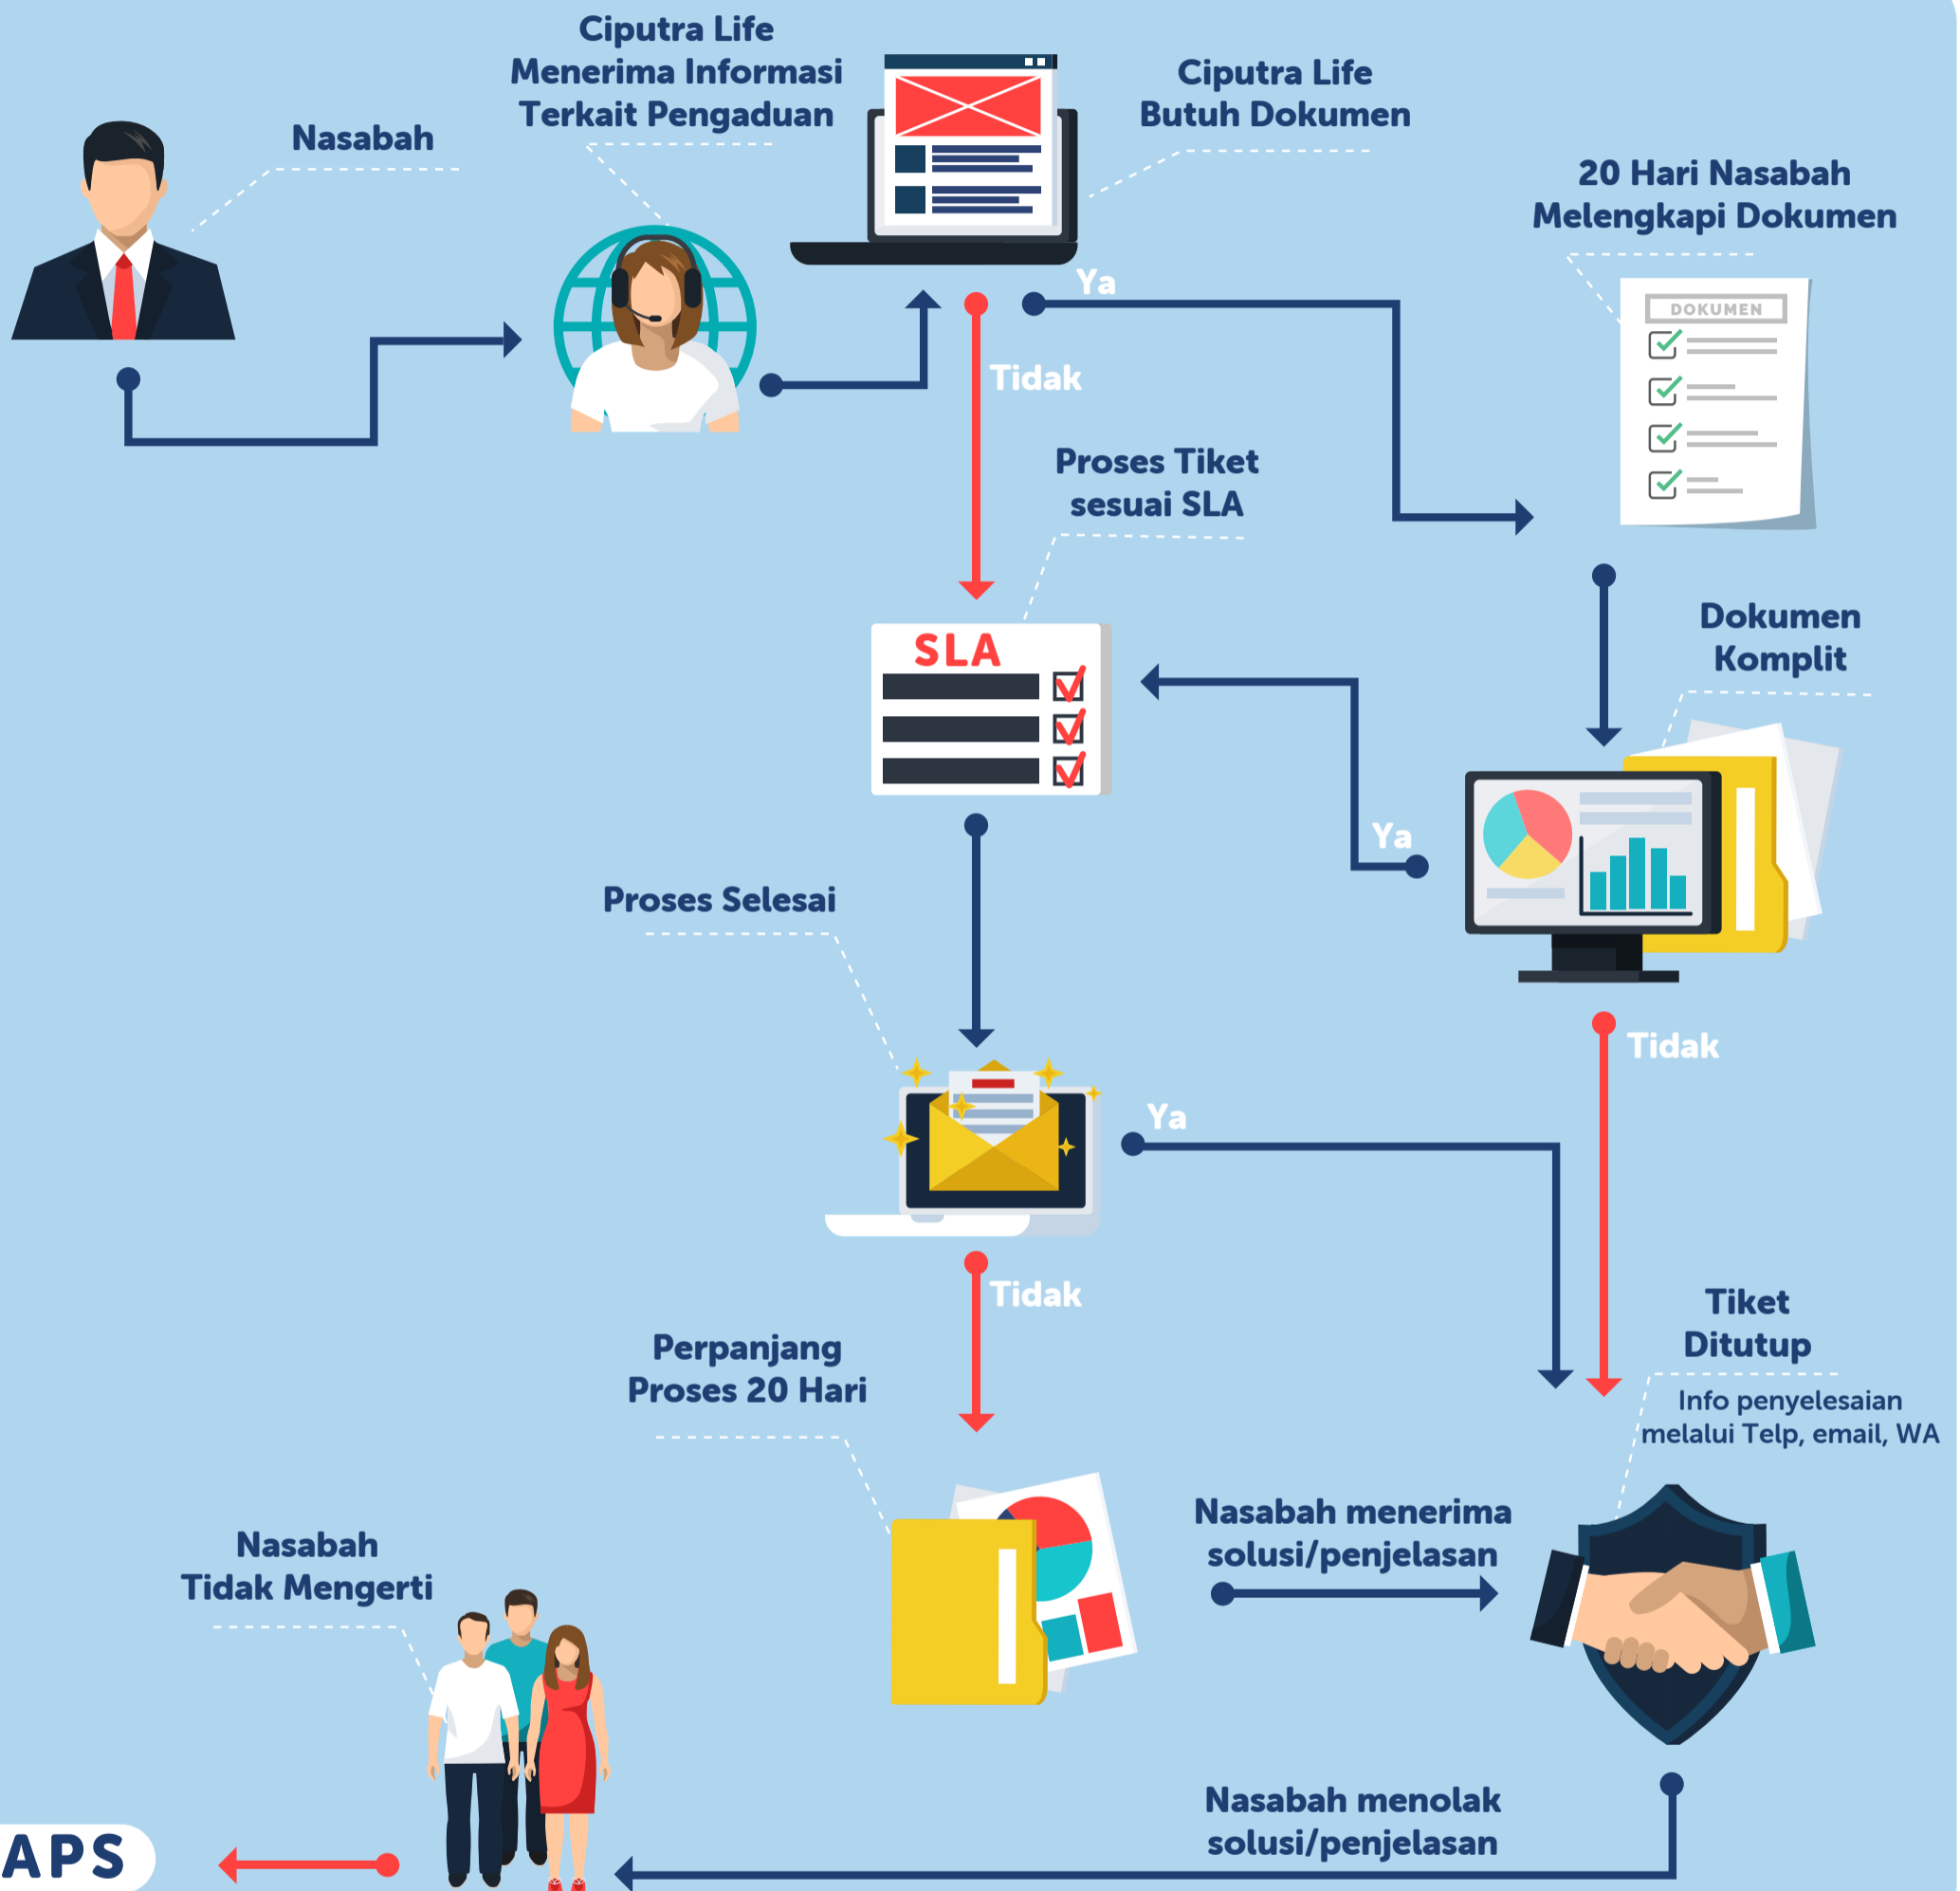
Nasabah

Ciputra Life Menerima Informasi Terkait Pengaduan

Ciputra Life Butuh Dokumen

20 Hari Nasabah Melengkapi Dokumen

DOKUMEN

Ya

Tidak

Proses Tiket sesuai SLA

SLA

Dokumen Komplit

Ya

Proses Selesai

Tidak

Ya

Tidak

Tiket Ditutup

Info penyelesaian melalui Telp, email, WA

Perpanjang Proses 20 Hari

Nasabah menerima solusi/penjelasan

Nasabah Tidak Mengerti

Nasabah menolak solusi/penjelasan

APS